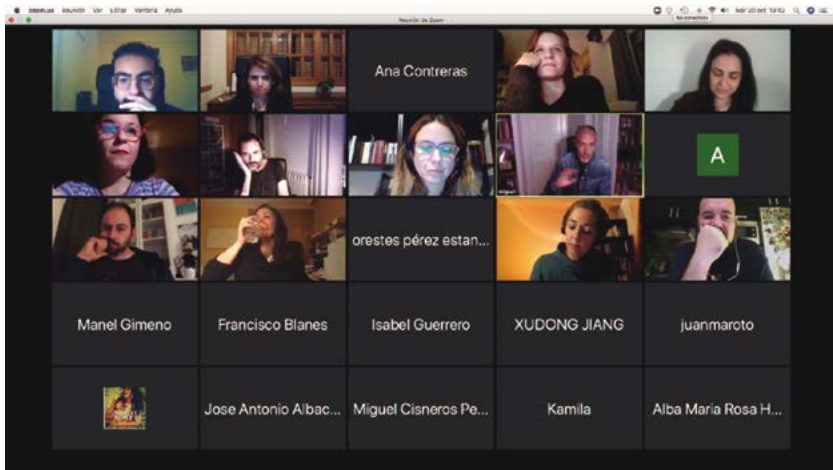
zoom.us Reunión Ver Editar Ventana Ayuda

Reunión de Zoom

No conectado

Mar 20 oct 19:16

Ana Contreras

A

orestes pérez estan...

Manel Gimeno

Francisco Blanes

Isabel Guerrero

XUDONG JIANG

juanmaroto

Jose Antonio Albac...

Miguel Cisneros Pe...

Kamila

Alba Maria Rosa H...